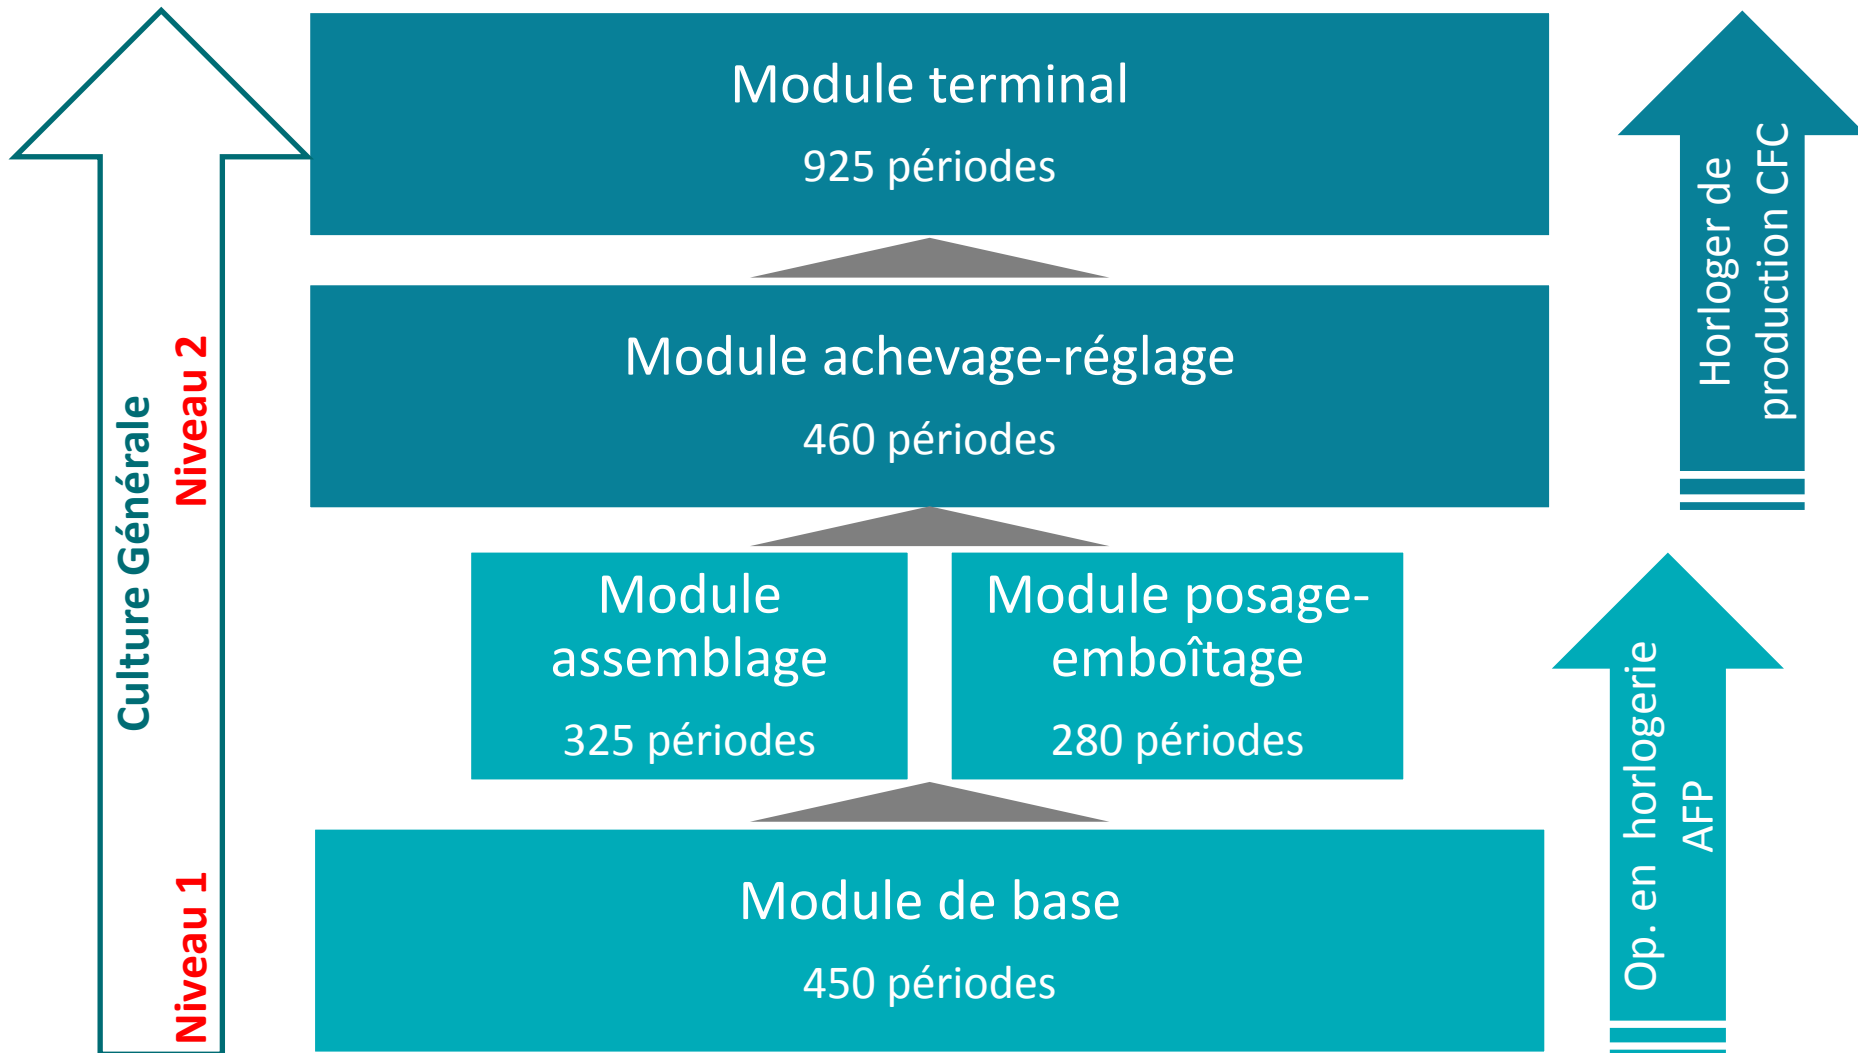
Culture Générale

Niveau 2

Niveau 1

Module terminal

925 périodes

Module achevage-réglage

460 périodes

Module assemblage

325 périodes

Module posage-emboîtage

280 périodes

Module de base

450 périodes

Horloger de production CFC

Op. en horlogerie AFP